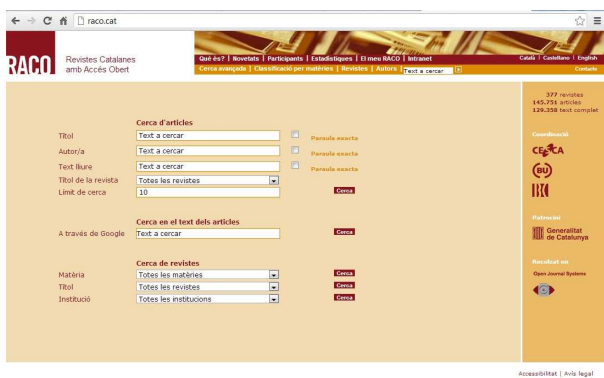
raco.cat

RACO Revistes Catalanes amb Accés Obert

Què és? | Novetats | Participants | Estadístiques | El meu RACO | Intranet
Cerca avançada | Classificació per matèries | Revistes | Autors | Text a cercar

Català | Castellano | English
Contacte

Cerca d'articles

Títol Text a cercar Paraula exacta
Autor/a Text a cercar Paraula exacta
Text lliure Text a cercar Paraula exacta
Títol de la revista Totes les revistes
Límit de cerca 10
Cerca

Cerca en el text dels articles

A través de Google Text a cercar Cerca

Cerca de revistes

Matèria Totes les matèries Cerca
Títol Totes les revistes Cerca
Institució Totes les institucions Cerca

377 revistes
145.751 articles
129.358 text complet

Coordinació
CESCA
BU
BC

Patrocini
Generalitat de Catalunya

Recolzat en
Open Journal Systems

Accessibilitat | Avís legal